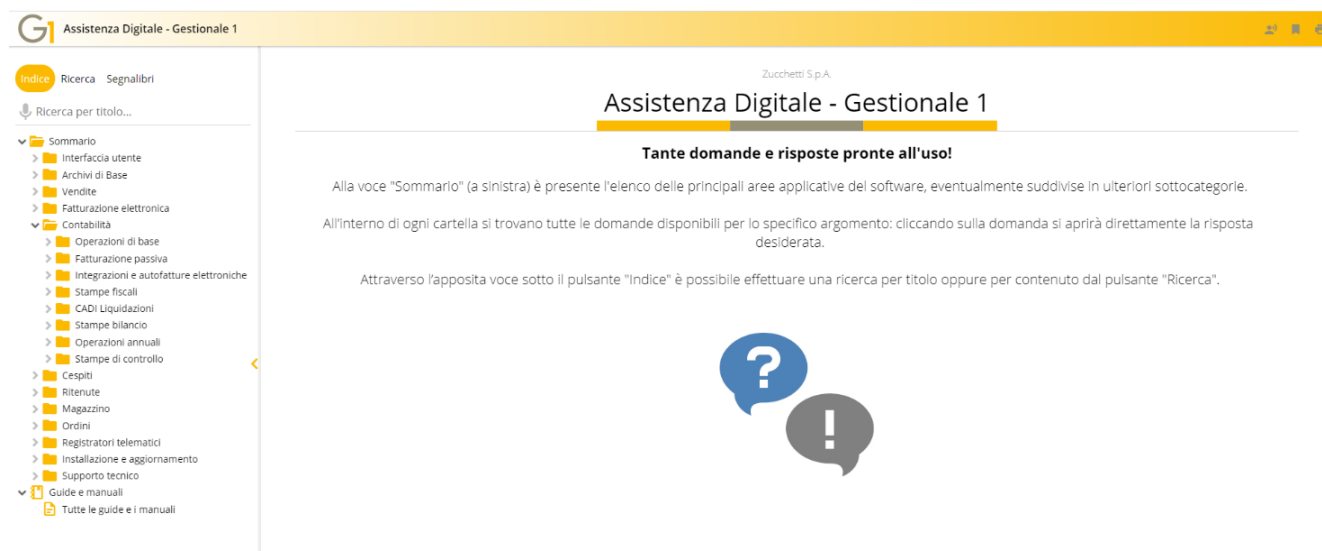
G1 Assistenza Digitale - Gestionale 1

Indice Ricerca Segnalibri

Ricerca per titolo...

Sommario
Interfaccia utente
Archivi di Base
Vendite
Fatturazione elettronica
Contabilità
Operazioni di base
Fatturazione passiva
Integrazioni e autofatture elettroniche
Stampe fiscali
CADI Liquidazioni
Stampe bilancio
Operazioni annuali
Stampe di controllo
Cespiti
Ritenute
Magazzino
Ordini
Registratori telematici
Installazione e aggiornamento
Supporto tecnico
Guide e manuali
Tutte le guide e i manuali

Zucchetti S.p.A.

Assistenza Digitale - Gestionale 1

Tante domande e risposte pronte all'uso!

Alla voce "Sommario" (a sinistra) è presente l'elenco delle principali aree applicative del software, eventualmente suddivise in ulteriori sottocategorie.

All'interno di ogni cartella si trovano tutte le domande disponibili per lo specifico argomento: cliccando sulla domanda si aprirà direttamente la risposta desiderata.

Attraverso l'apposita voce sotto il pulsante "Indice" è possibile effettuare una ricerca per titolo oppure per contenuto dal pulsante "Ricerca".

?

!